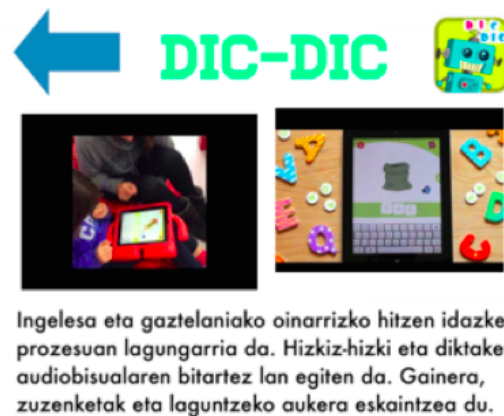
DIC-DIC

DIC DIC

Ingelesa eta gaztelaniako oinarrizko hitzen idazke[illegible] prozesuan lagungarria da. Hizkiz-hizki eta diktake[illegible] audiobisualaren bitartez lan egiten da. Gainera, zuzenketak eta laguntzeko aukera eskaintzea du.